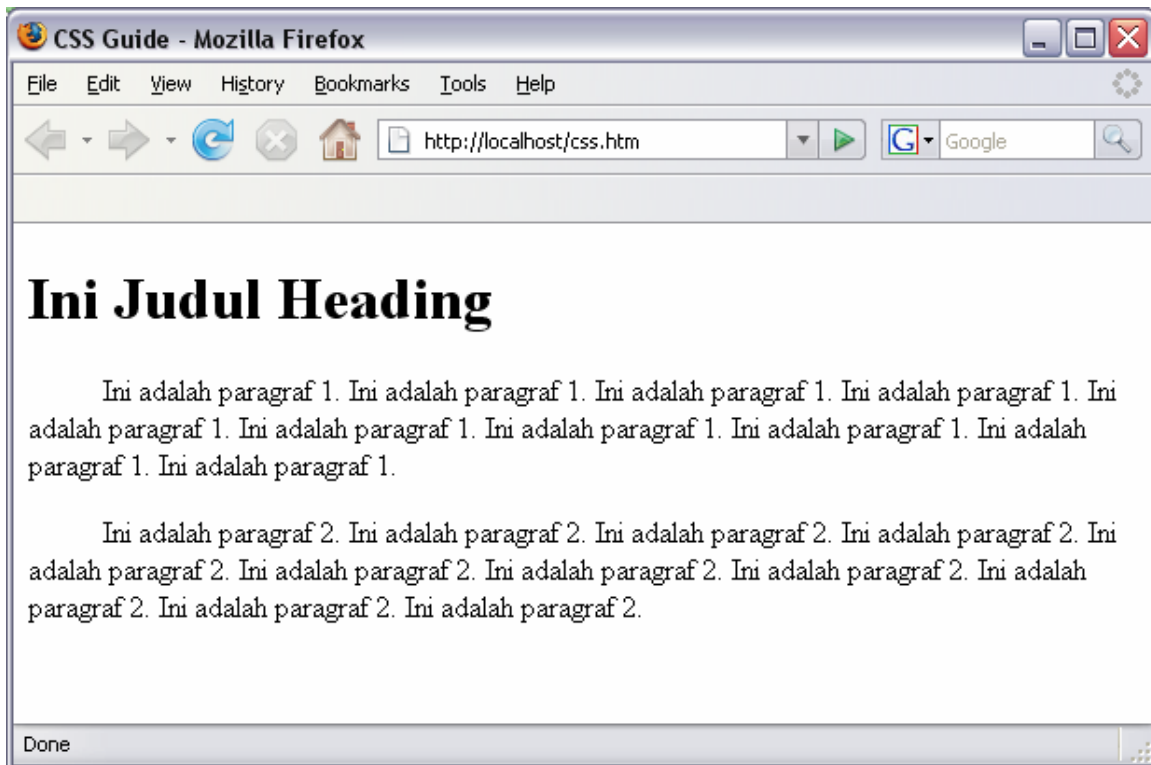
CSS Guide - Mozilla Firefox

File Edit View History Bookmarks Tools Help

http://localhost/css.htm

Google

# Ini Judul Heading

Ini adalah paragraf 1. Ini adalah paragraf 1. Ini adalah paragraf 1. Ini adalah paragraf 1. Ini adalah paragraf 1. Ini adalah paragraf 1. Ini adalah paragraf 1. Ini adalah paragraf 1. Ini adalah paragraf 1. Ini adalah paragraf 1.

Ini adalah paragraf 2. Ini adalah paragraf 2. Ini adalah paragraf 2. Ini adalah paragraf 2. Ini adalah paragraf 2. Ini adalah paragraf 2. Ini adalah paragraf 2. Ini adalah paragraf 2. Ini adalah paragraf 2. Ini adalah paragraf 2. Ini adalah paragraf 2.

Done